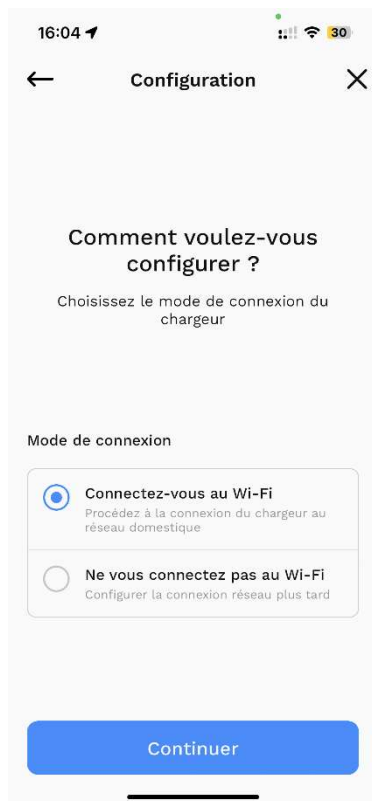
16:04

30

Configuration

Comment voulez-vous configurer ?

Choisissez le mode de connexion du chargeur

Mode de connexion

Connectez-vous au Wi-Fi
Procédez à la connexion du chargeur au réseau domestique

Ne vous connectez pas au Wi-Fi
Configurer la connexion réseau plus tard

Continuer